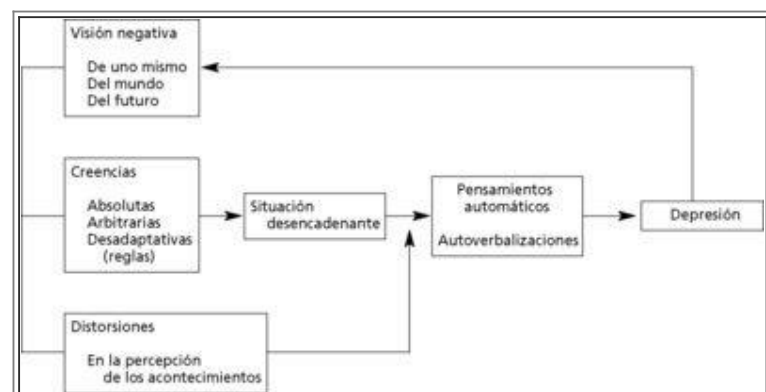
Visión negativa

De uno mismo
Del mundo
Del futuro

Creencias

Absolutas
Arbitrarias
Desadaptativas
(reglas)

Situación
desencadenante

Pensamientos
automáticos

Autoverbalizaciones

Depresión

Distorsiones

En la percepción
de los acontecimientos